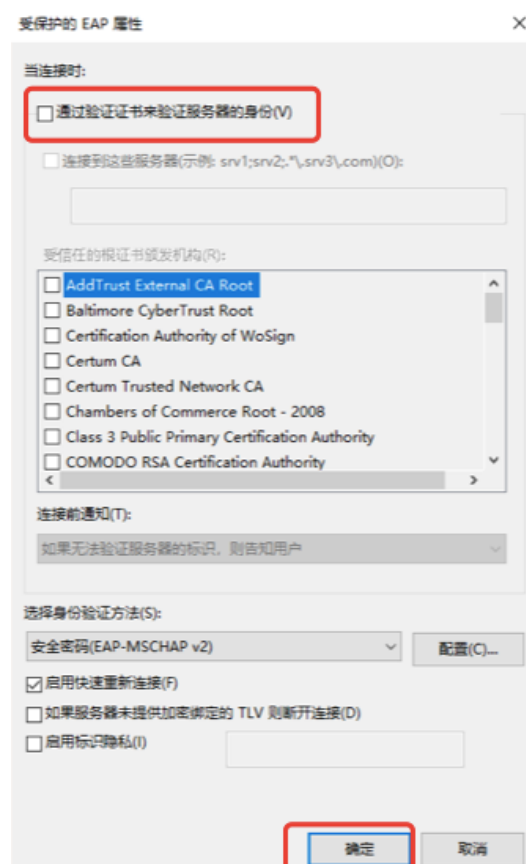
受保护的 EAP 属性

当连接时:

通过验证证书来验证服务器的身份(V)

连接到这些服务器(示例: srv1;srv2;.*\.srv3\.com)(O):

受信任的根证书颁发机构(R):

AddTrust External CA Root
Baltimore CyberTrust Root
Certification Authority of WoSign
Certum CA
Certum Trusted Network CA
Chambers of Commerce Root - 2008
Class 3 Public Primary Certification Authority
COMODO RSA Certification Authority

连接前通知(T):

如果无法验证服务器的标识，则告知用户

选择身份验证方法(S):

安全密码(EAP-MSCHAP v2)

配置(C)...

启用快速重新连接(F)

如果服务器未提供加密绑定的 TLV 则断开连接(D)

启用标识隐私(I)

确定

取消